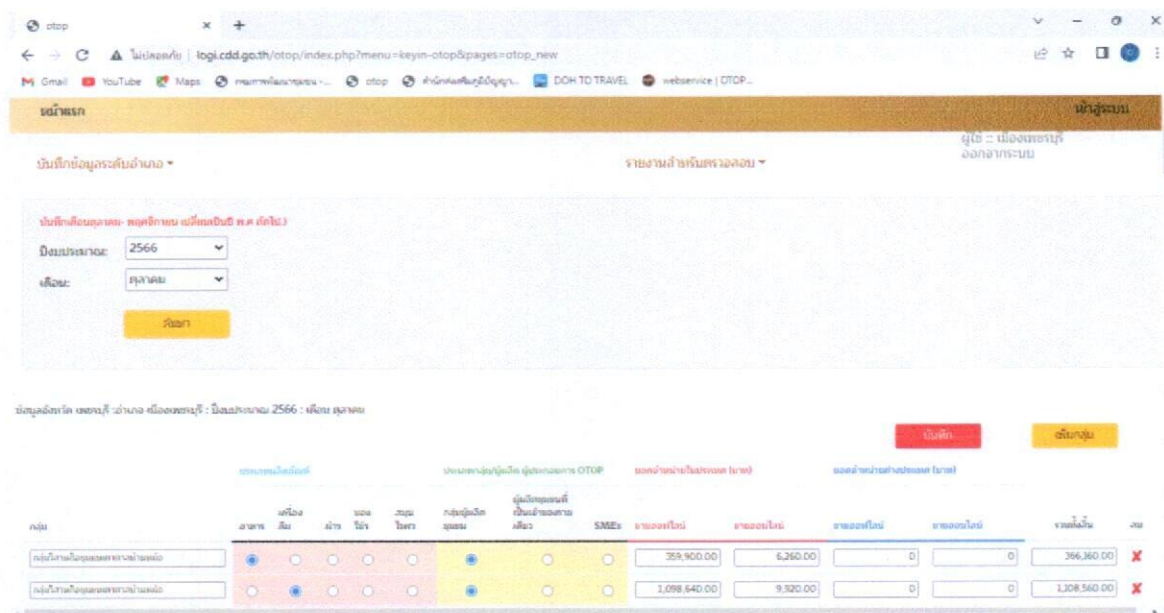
otop
logi.cdd.go.th/otop/index.php?menu=keyin-otop&pages=otop_new
Gmail YouTube Maps otop DOH TO TRAVEL webservice | OTOP...

หน้าแรก
หน้าสู่ระบบ

บันทึกข้อมูลระดับอำเภอ ▾
รายงานสำหรับตรวจสอบ ▾
ผู้ใช้ : เมืองเพชรบุรี
ออกจากระบบ

บันทึกเดือนตุลาคม - พฤศจิกายน (เปลี่ยนปีบัญชี พ.ศ. ถัดไป)
ปีงบประมาณ: 2566
เดือน: ตุลาคม
ค้นหา

ข้อมูลจังหวัด เพชรบุรี อำเภอ เมืองเพชรบุรี : ปีงบประมาณ 2566 : เดือน ตุลาคม

บันทึก
เพิ่มกลุ่ม

| กลุ่ม | อาหาร | เครื่องดื่ม | ผ้า | ของใช้ | สมุนไพร | กลุ่มผู้ผลิตชุมชน | ผู้ผลิตชุมชนที่เป็นเจ้าของรายเดียว | SMEs | ขายออฟไลน์ | ขายออนไลน์ | ขายออฟไลน์ | ขายออนไลน์ | รวมทั้งสิ้น | ลบ |
|---|---|---|---|---|---|---|---|---|---|---|---|---|---|---|
| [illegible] | ◉ | ○ | ○ | ○ | ○ | ◉ | ○ | ○ | 359,900.00 | 6,260.00 | 0 | 0 | 366,160.00 | ✘ |
| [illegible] | ○ | ◉ | ○ | ○ | ○ | ◉ | ○ | ○ | 1,098,640.00 | 9,920.00 | 0 | 0 | 1,108,560.00 | ✘ |